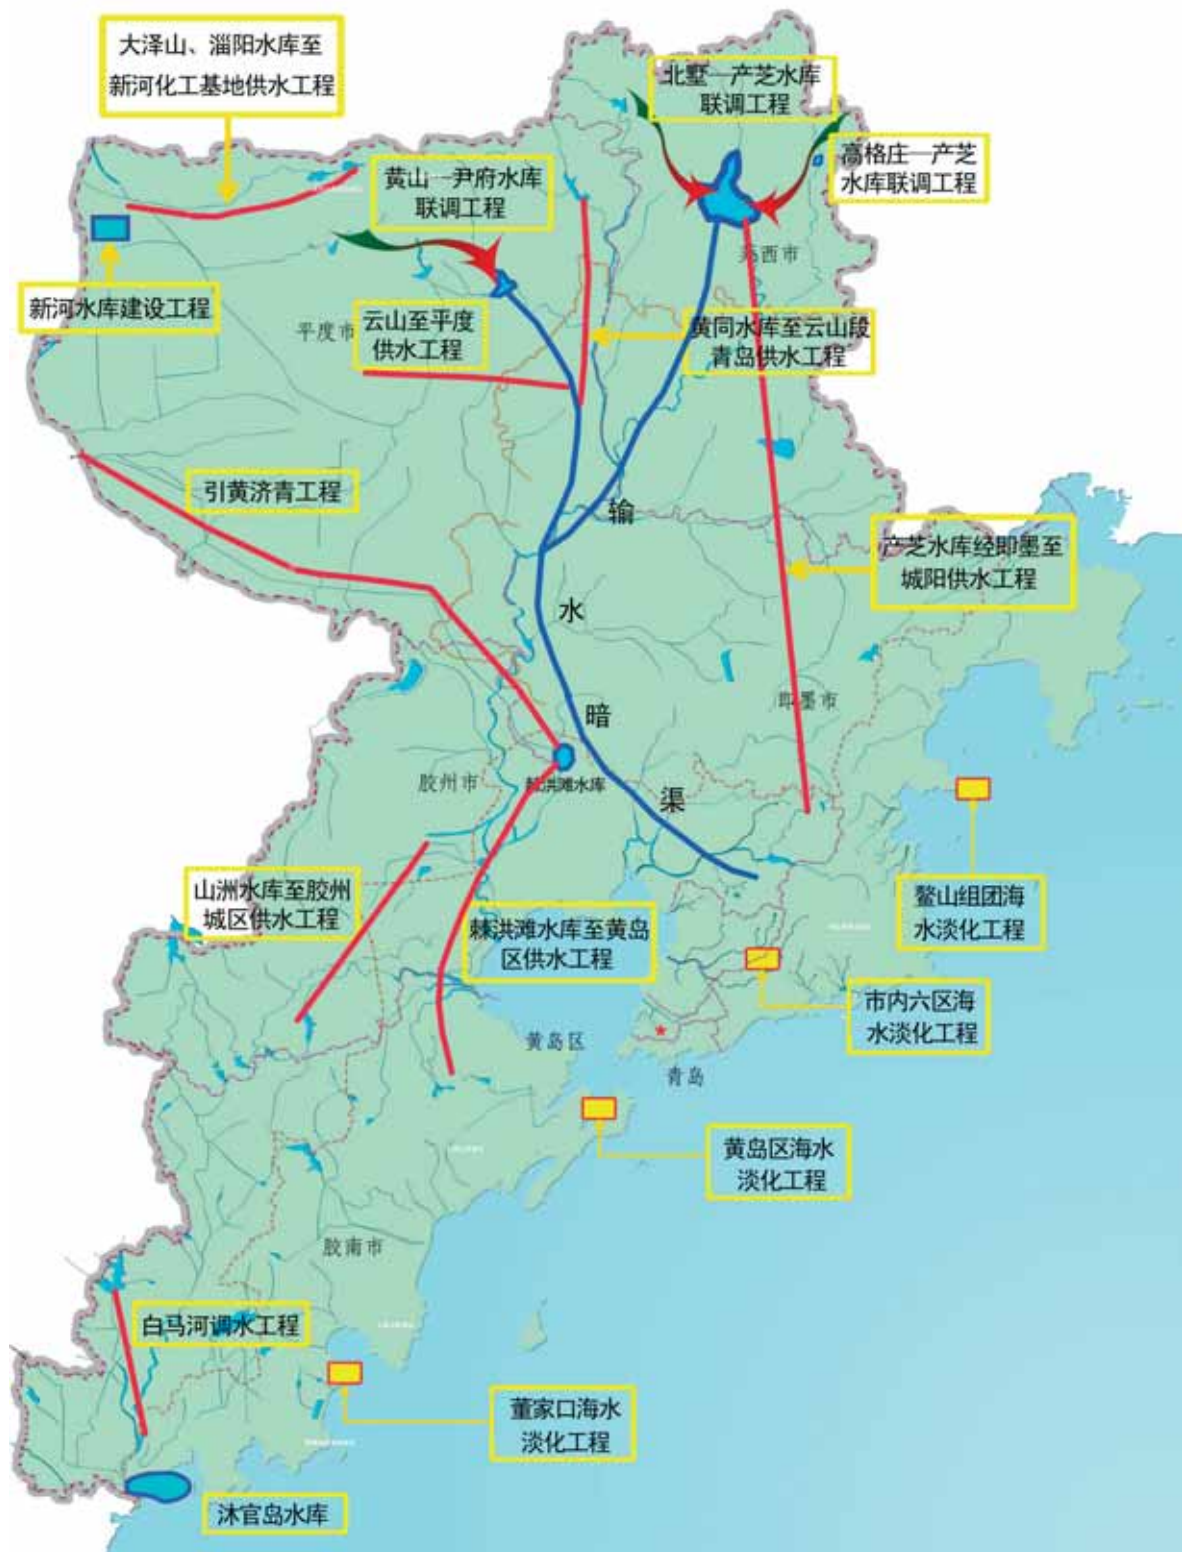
大泽山、淄阳水库至新河化工基地供水工程

北墅—产芝水库联调工程

高格庄—产芝水库联调工程

黄山—尹府水库联调工程

莱西市

新河水库建设工程

平度市

云山至平度供水工程

黄同水库至云山段青岛供水工程

引黄济青工程

输

水

暗

渠

产芝水库经即墨至城阳供水工程

即墨市

胶州市

棘洪滩水库

鳌山组团海水淡化工程

山洲水库至胶州城区供水工程

棘洪滩水库至黄岛区供水工程

市内六区海水淡化工程

黄岛区

青岛

黄岛区海水淡化工程

胶南市

白马河调水工程

董家口海水淡化工程

沐官岛水库